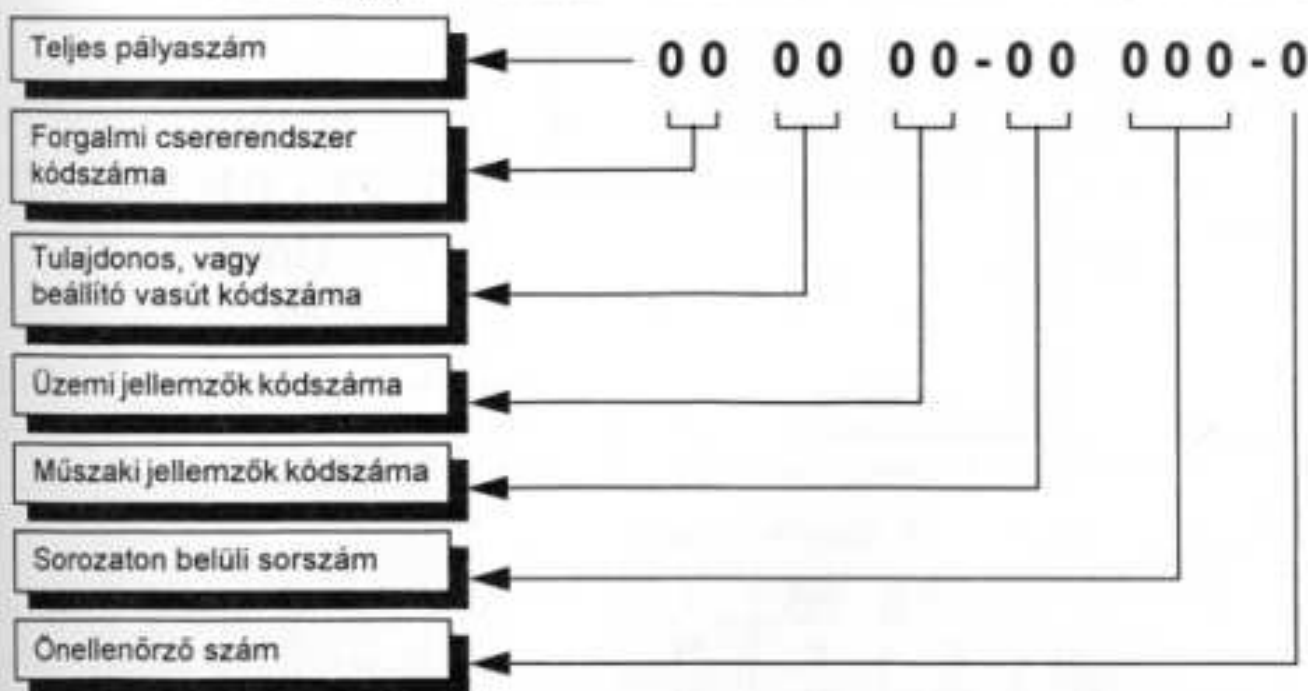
Teljes pályaszám

0 0 0 0 0 0 - 0 0 0 0 0 - 0

Forgalmi csererendszer kódszáma

Tulajdonos, vagy beállító vasút kódszáma

Üzemi jellemzők kódszáma

Műszaki jellemzők kódszáma

Sorozaton belüli sorszám

Önellenőrző szám